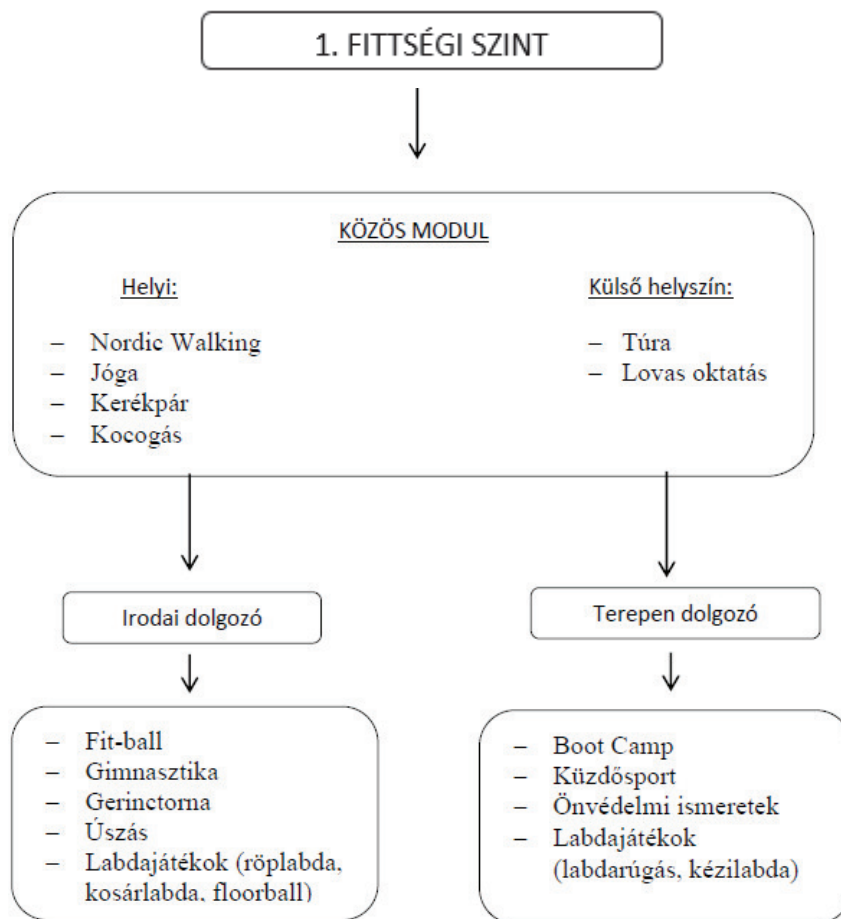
1. FITTSÉGI SZINT

KÖZÖS MODUL

Helyi:

– Nordic Walking
– Jóga
– Kerékpár
– Kocogás

Külső helyszín:

– Túra
– Lovas oktatás

Irodai dolgozó

– Fit-ball
– Gimnasztika
– Gerinctorna
– Úszás
– Labdajátékok (röplabda, kosárlabda, floorball)

Terepen dolgozó

– Boot Camp
– Küzdősport
– Önvédelmi ismeretek
– Labdajátékok (labdarúgás, kézilabda)